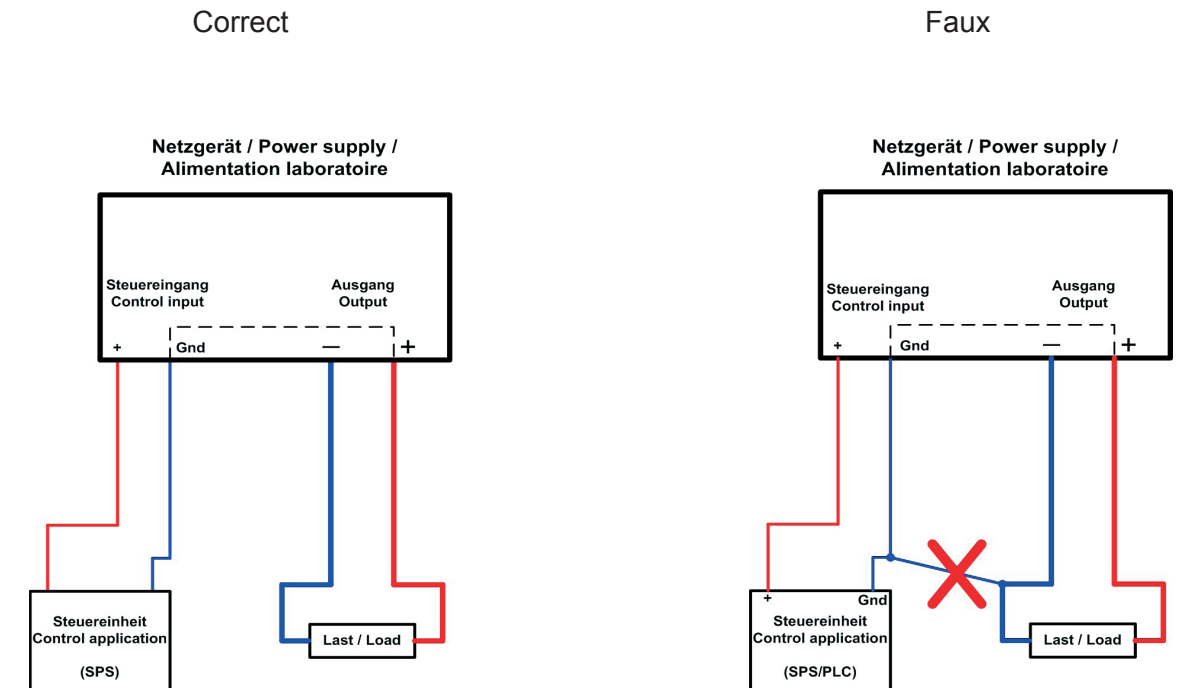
Correct

Netzgerät / Power supply / Alimentation laboratoire

Steuereingang
Control input

Ausgang
Output

+
Gnd
—
+

Steuereinheit
Control application

(SPS)

Last / Load

Faux

Netzgerät / Power supply / Alimentation laboratoire

Steuereingang
Control input

Ausgang
Output

+
Gnd
—
+

+
Gnd

Steuereinheit
Control application

(SPS/PLC)

Last / Load